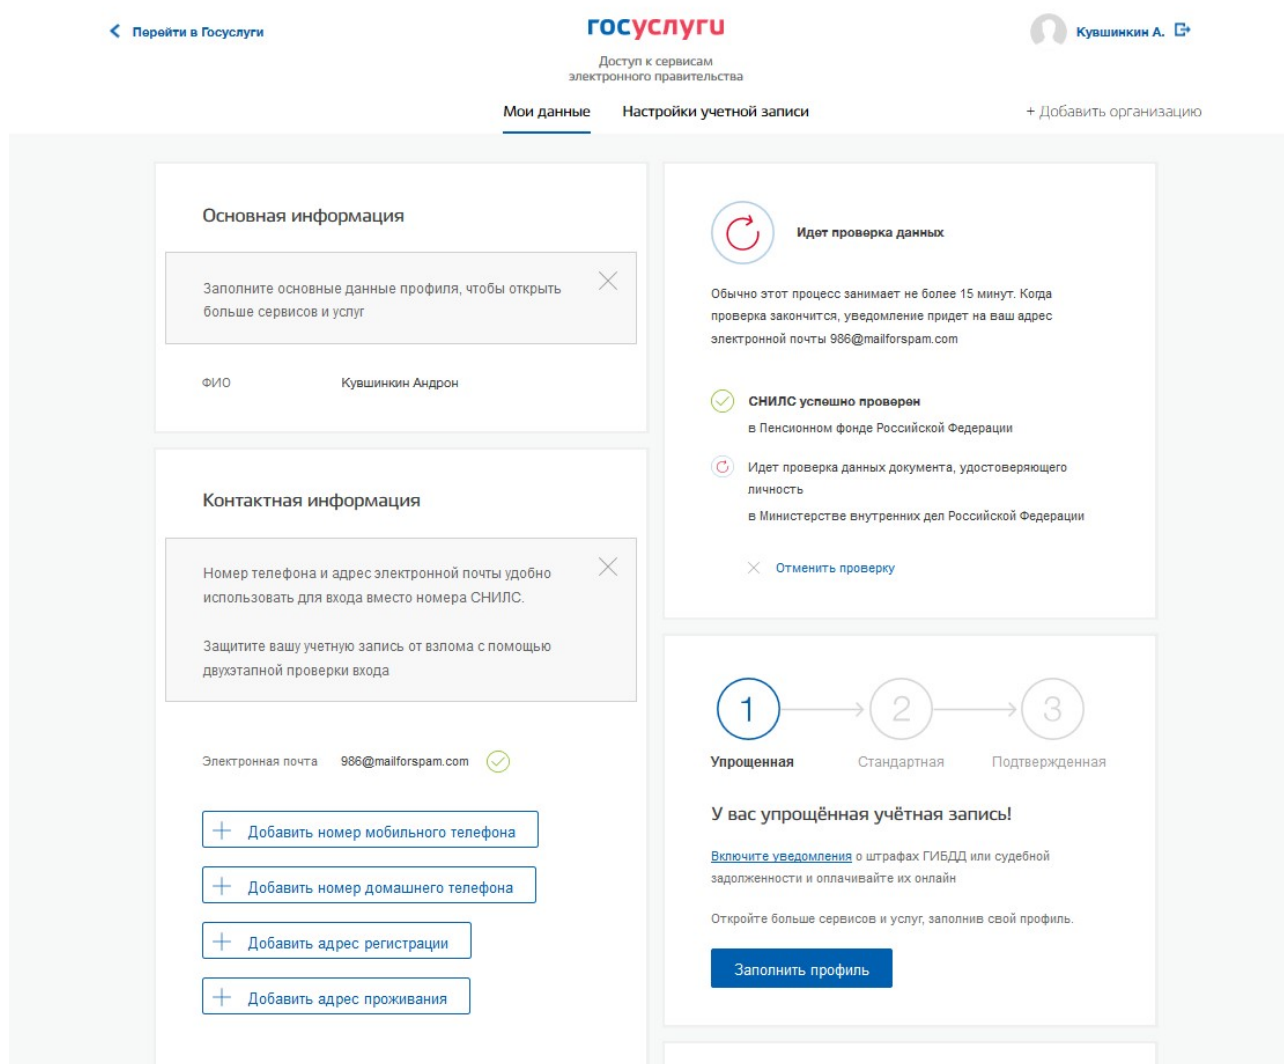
Перейти в Госуслуги

госуслуги
Доступ к сервисам электронного правительства

Кувшинкин А.

Мои данные
Настройки учетной записи
+ Добавить организацию

Основная информация

Заполните основные данные профиля, чтобы открыть больше сервисов и услуг

ФИО Кувшинкин Андрон

Контактная информация

Номер телефона и адрес электронной почты удобно использовать для входа вместо номера СНИЛС.

Защитите вашу учетную запись от взлома с помощью двухэтапной проверки входа

Электронная почта 986@mailforspam.com

Добавить номер мобильного телефона
Добавить номер домашнего телефона
Добавить адрес регистрации
Добавить адрес проживания

Идет проверка данных

Обычно этот процесс занимает не более 15 минут. Когда проверка закончится, уведомление придет на ваш адрес электронной почты 986@mailforspam.com

СНИЛС успешно проверен
в Пенсионном фонде Российской Федерации

Идет проверка данных документа, удостоверяющего личность
в Министерстве внутренних дел Российской Федерации

Отменить проверку

1 Упрощенная
2 Стандартная
3 Подтвержденная

У вас упрощённая учётная запись!

Включите уведомления о штрафах ГИБДД или судебной задолженности и оплачивайте их онлайн

Откройте больше сервисов и услуг, заполнив свой профиль.

Заполнить профиль